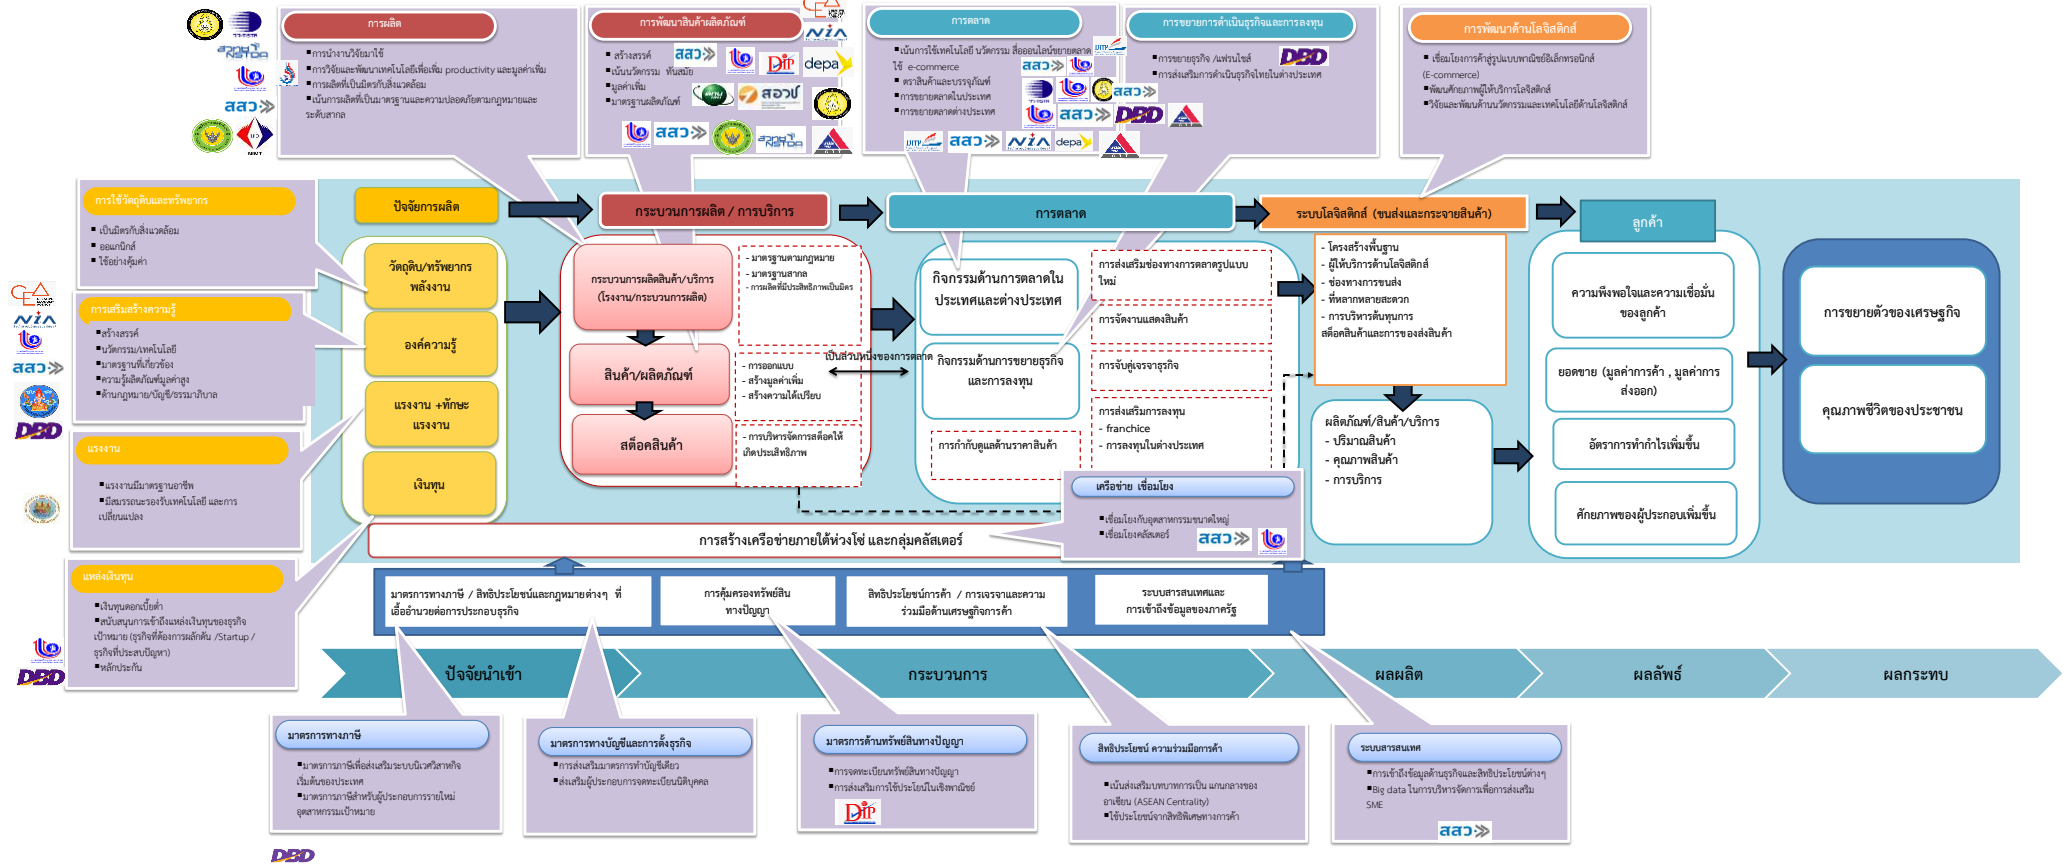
การผลิต
▪การนำงานวิจัยมาใช้
▪การวิจัยและพัฒนาเทคโนโลยีเพื่อเพิ่ม productivity และมูลค่าเพิ่ม
▪การผลิตที่เป็นมิตรกับสิ่งแวดล้อม
▪เน้นการผลิตที่เป็นมาตรฐานและความปลอดภัยตามกฎหมายและระดับสากล

การพัฒนาสินค้าผลิตภัณฑ์
▪สร้างสรรค์
▪เน้นนวัตกรรม ทันสมัย
▪มูลค่าเพิ่ม
▪มาตรฐานผลิตภัณฑ์

สสว depa DIP NIA

การตลาด
▪เน้นการใช้เทคโนโลยี นวัตกรรม สื่อออนไลน์ขยายตลาด ใช้ e-commerce
▪ตราสินค้าและบรรจุภัณฑ์
▪การขยายตลาดในประเทศ
▪การขยายตลาดต่างประเทศ

สสว DBD depa NIA

การขยายการดำเนินธุรกิจและการลงทุน
▪การขยายธุรกิจ /แฟรนไชส์
▪การส่งเสริมการดำเนินธุรกิจไทยในต่างประเทศ

DBD

การพัฒนาด้านโลจิสติกส์
▪เชื่อมโยงการค้ารูปแบบพาณิชย์อิเล็กทรอนิกส์ (E-commerce)
▪พัฒนาศักยภาพผู้ให้บริการโลจิสติกส์
▪วิจัยและพัฒนาด้านนวัตกรรมและเทคโนโลยีด้านโลจิสติกส์

สสว

การใช้วัตถุดิบและทรัพยากร
▪เป็นมิตรกับสิ่งแวดล้อม
▪ออแกนิกส์
▪ใช้อย่างคุ้มค่า

การเสริมสร้างความรู้
▪สร้างสรรค์
▪นวัตกรรม/เทคโนโลยี
▪มาตรฐานที่เกี่ยวข้อง
▪ความรู้ผลิตภัณฑ์มูลค่าสูง
▪ด้านกฎหมาย/บัญชี/ธรรมาภิบาล

NIA สสว DBD

แรงงาน
▪แรงงานมีมาตรฐานอาชีพ
▪มีสมรรถนะรองรับเทคโนโลยี และการเปลี่ยนแปลง

แหล่งเงินทุน
▪เงินทุนดอกเบี้ยต่ำ
▪สนับสนุนการเข้าถึงแหล่งเงินทุนของธุรกิจเป้าหมาย (ธุรกิจที่ต้องการผลักดัน /Startup / ธุรกิจที่ประสบปัญหา)
▪หลักประกัน

DBD

ปัจจัยการผลิต
วัตถุดิบ/ทรัพยากร พลังงาน
องค์ความรู้
แรงงาน +ทักษะ แรงงาน
เงินทุน

กระบวนการผลิต / การบริการ
กระบวนการผลิตสินค้า/บริการ (โรงงาน/กระบวนการผลิต)
สินค้า/ผลิตภัณฑ์
สต็อคสินค้า
- มาตรฐานตามกฎหมาย
- มาตรฐานสากล
- การผลิตที่มีประสิทธิภาพเป็นมิตร
- การออกแบบ
- สร้างมูลค่าเพิ่ม
- สร้างความได้เปรียบ
- การบริหารจัดการสต็อคให้เกิดประสิทธิภาพ
เป็นส่วนหนึ่งของการตลาด

การตลาด
กิจกรรมด้านการตลาดในประเทศและต่างประเทศ
กิจกรรมด้านการขยายธุรกิจและการลงทุน
การส่งเสริมช่องทางการตลาดรูปแบบใหม่
การจัดงานแสดงสินค้า
การจับคู่เจรจาธุรกิจ
การส่งเสริมการลงทุน
- franchice
- การลงทุนในต่างประเทศ
การกำกับดูแลด้านราคาสินค้า

เครือข่าย เชื่อมโยง
▪เชื่อมโยงกับอุตสาหกรรมขนาดใหญ่
▪เชื่อมโยงคลัสเตอร์
สสว

ระบบโลจิสติกส์ (ขนส่งและกระจายสินค้า)
- โครงสร้างพื้นฐาน
- ผู้ให้บริการด้านโลจิสติกส์
- ช่องทางการขนส่ง
- ที่ตลาดหลายสะดวก
- การบริหารต้นทุนการ
สต็อคสินค้าและการขององสินค้า

ผลิตภัณฑ์/สินค้า/บริการ
- ปริมาณสินค้า
- คุณภาพสินค้า
- การบริการ

ลูกค้า
ความพึงพอใจและความเชื่อมั่นของลูกค้า
ยอดขาย (มูลค่าการค้า , มูลค่าการส่งออก)
อัตราการทำกำไรเพิ่มขึ้น
ศักยภาพของผู้ประกอบเพิ่มขึ้น

การขยายตัวของเศรษฐกิจ
คุณภาพชีวิตของประชาชน

การสร้างเครือข่ายภายใต้ห่วงโซ่ และกลุ่มคลัสเตอร์

มาตรการทางภาษี / สิทธิประโยชน์และกฎหมายต่างๆ ที่เอื้ออำนวยต่อการประกอบธุรกิจ
การคุ้มครองทรัพย์สินทางปัญญา
สิทธิประโยชน์การค้า / การเจรจาและความร่วมมือด้านเศรษฐกิจการค้า
ระบบสารสนเทศและการเข้าถึงข้อมูลของภาครัฐ

ปัจจัยนำเข้า
กระบวนการ
ผลผลิต
ผลลัพธ์
ผลกระทบ

มาตรการทางภาษี
▪มาตรการภาษีเพื่อส่งเสริมระบบนิเวศวิสาหกิจเริ่มต้นของประเทศ
▪มาตรการภาษีสำหรับผู้ประกอบการรายใหม่อุตสาหกรรมเป้าหมาย

มาตรการทางบัญชีและการตั้งธุรกิจ
▪การส่งเสริมมาตรการทำบัญชีเดียว
▪ส่งเสริมผู้ประกอบการจดทะเบียนนิติบุคคล

มาตรการด้านทรัพย์สินทางปัญญา
▪การจดทะเบียนทรัพย์สินทางปัญญา
▪การส่งเสริมการใช้ประโยชน์ในเชิงพาณิชย์
DIP

สิทธิประโยชน์ ความร่วมมือการค้า
▪เน้นส่งเสริมบทบาทการเป็น แกนกลางของอาเซียน (ASEAN Centrality)
▪ใช้ประโยชน์จากสิทธิพิเศษทางการค้า

ระบบสารสนเทศ
▪การเข้าถึงข้อมูลด้านธุรกิจและสิทธิประโยชน์ต่างๆ
▪Big data ในการบริหารจัดการเพื่อการส่งเสริม SME
สสว

DBD